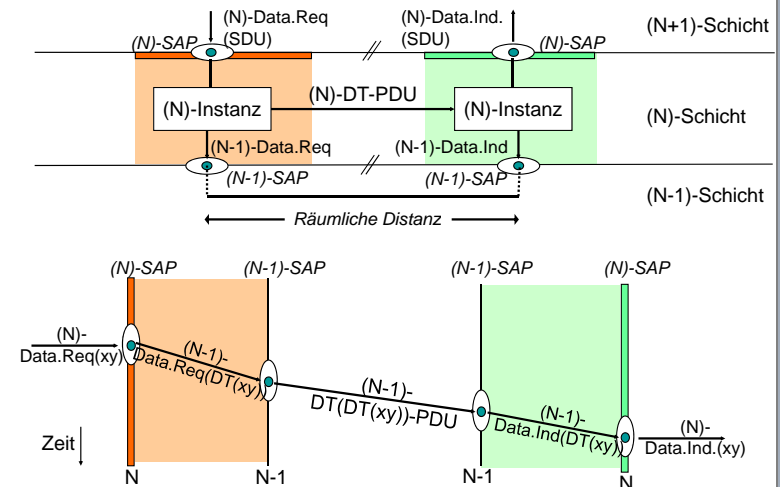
(N)-Data.Req (SDU)

(N)-Data.Ind. (SDU)

(N+1)-Schicht

(N)-SAP

(N)-SAP

(N)-Instanz

(N)-DT-PDU

(N)-Instanz

(N)-Schicht

(N-1)-Data.Req

(N-1)-Data.Ind

(N-1)-SAP

(N-1)-SAP

(N-1)-Schicht

Räumliche Distanz

(N)-SAP

(N-1)-SAP

(N-1)-SAP

(N)-SAP

(N)-Data.Req(xy)

(N-1)-Data.Req(DT(xy))

(N-1)-DT(DT(xy))-PDU

(N-1)-Data.Ind(DT(xy))

(N)-Data.Ind.(xy)

Zeit

N

N-1

N-1

N